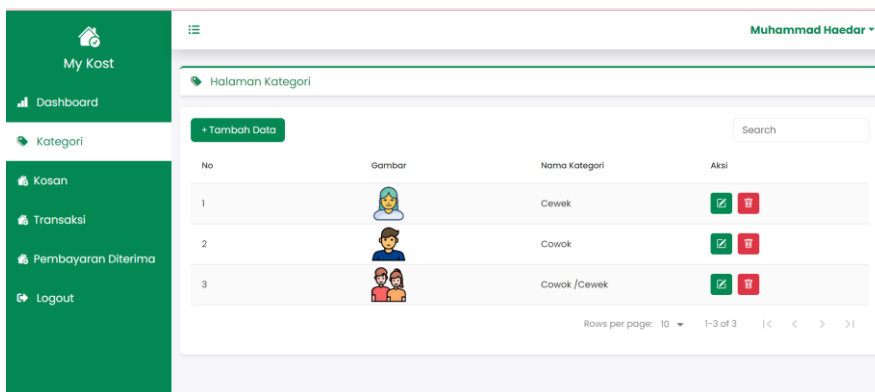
My Kost

Dashboard

Kategori

Kosan

Transaksi

Pembayaran Diterima

Logout

Muhammad Haedar

Halaman Kategori

+ Tambah Data

Search

| No | Gambar | Nama Kategori | Aksi |
|---|---|---|---|
| 1 | | Cewek | |
| 2 | | Cowok | |
| 3 | | Cowok /Cewek | |

Rows per page: 10 1-3 of 3